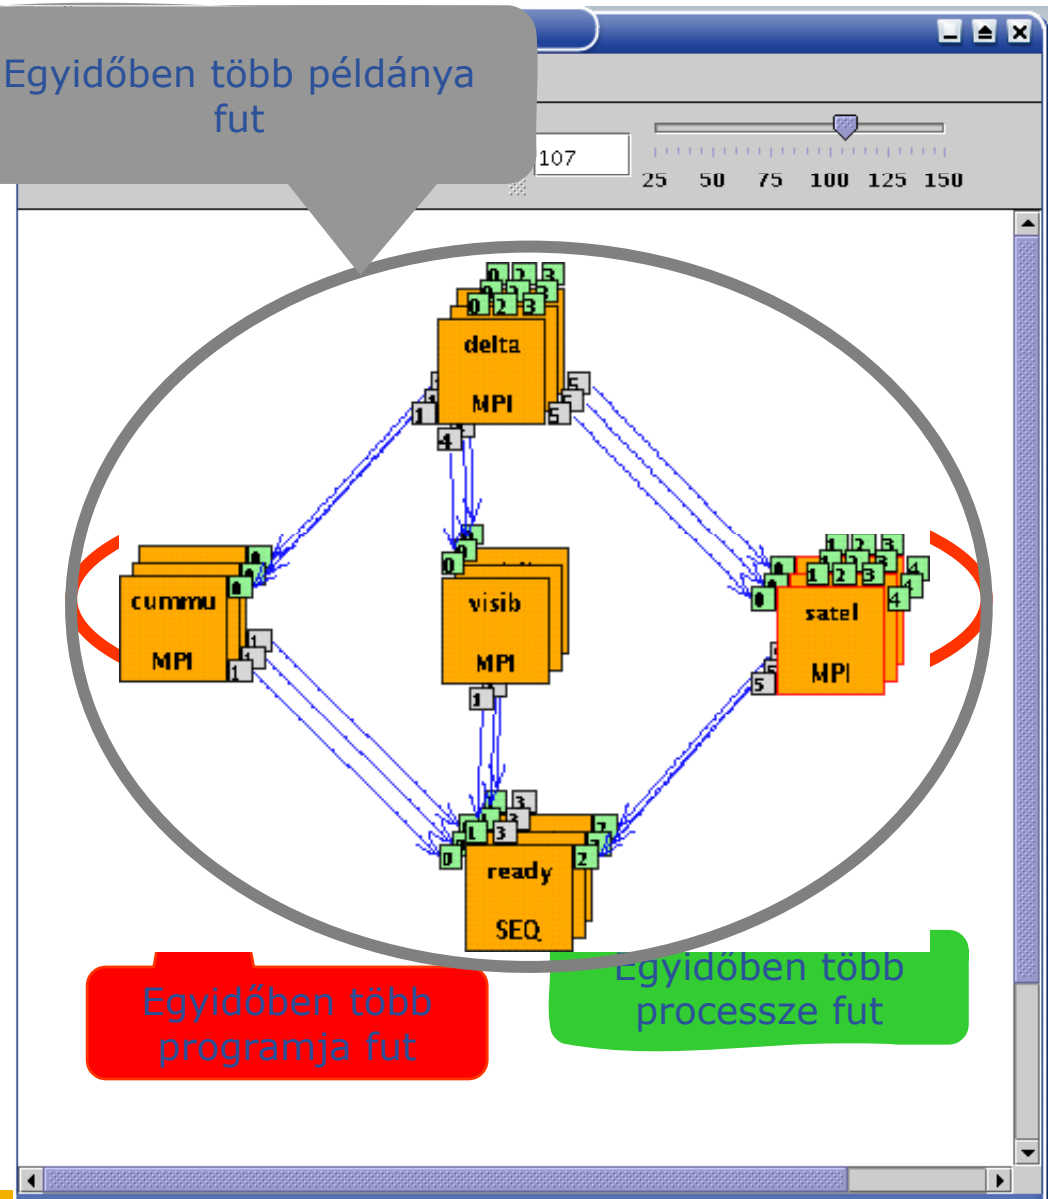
Egyidőben több példánya fut

107

25 50 75 100 125 150

0 2 3
0 2 3
0 2 3
delta
MPI
1
5
5
4

0
cummu
MPI
1
1
1

0
0
visib
MPI
1

1 2 3
1 2 3
1 2 3
4
4
4
0
satel
MPI
5

3
3
1
0
ready
SEQ
2
2

Egyidőben több programja fut

Egyidőben több processze fut